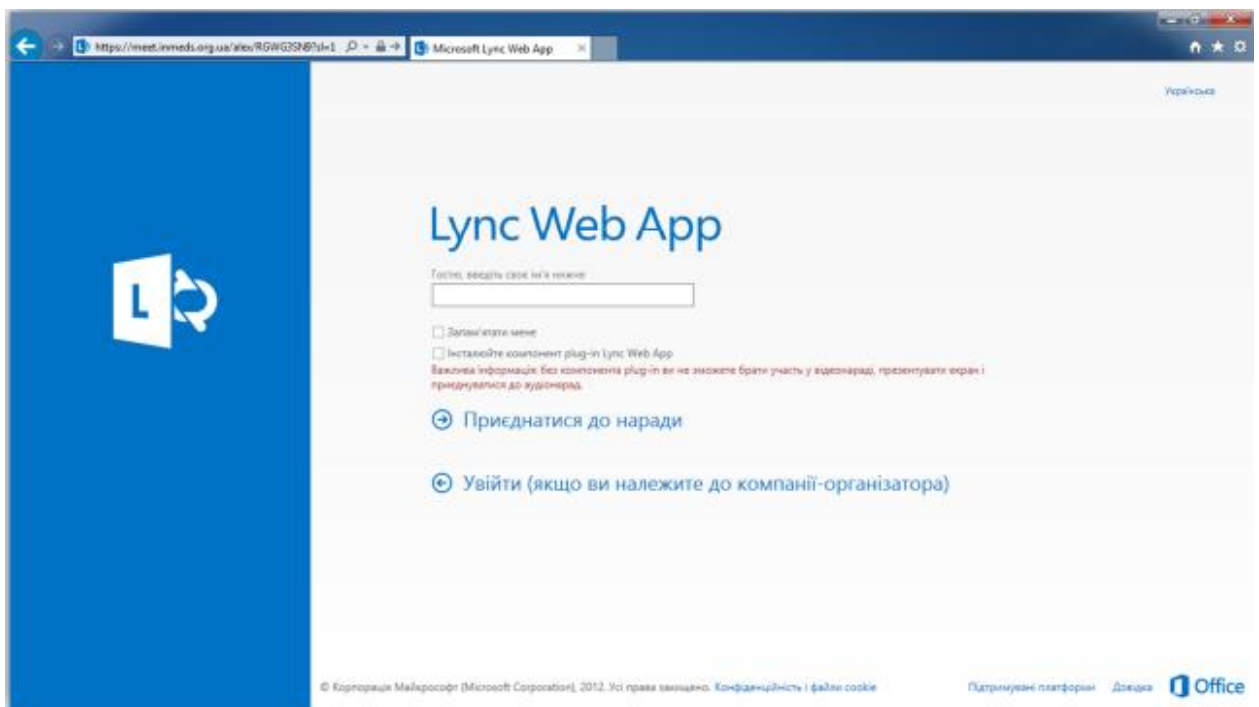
https://meet.inmeds.org.ua/alex/RGWG3SN8?sl=1

Microsoft Lync Web App

Українська

L

Lync Web App

Гостю, введіть своє ім'я нижче

Запам'ятати мене

Інсталюйте компонент plug-in Lync Web App

Важлива інформація: без компонента plug-in ви не зможете брати участь у відеонарадах, презентувати екран і приєднуватися до аудіонарад.

Приєднатися до наради

Увійти (якщо ви належите до компанії-організатора)

© Корпорація Майкрософт (Microsoft Corporation), 2012. Усі права захищено. Конфіденційність і файли cookie

Підтримувані платформи Довідка Office